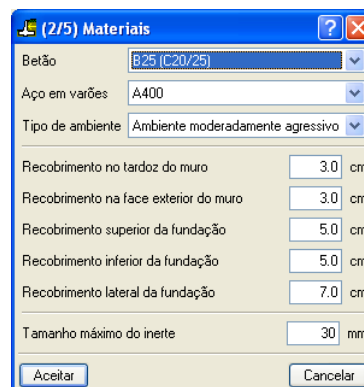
(2/5) Materiais

Betão B25 (C20/25)

Aço em varões A400

Tipo de ambiente Ambiente moderadamente agressivo

Recobrimento no tardoz do muro 3.0 cm

Recobrimento na face exterior do muro 3.0 cm

Recobrimento superior da fundação 5.0 cm

Recobrimento inferior da fundação 5.0 cm

Recobrimento lateral da fundação 7.0 cm

Tamanho máximo do inerte 30 mm

Aceitar

Cancelar